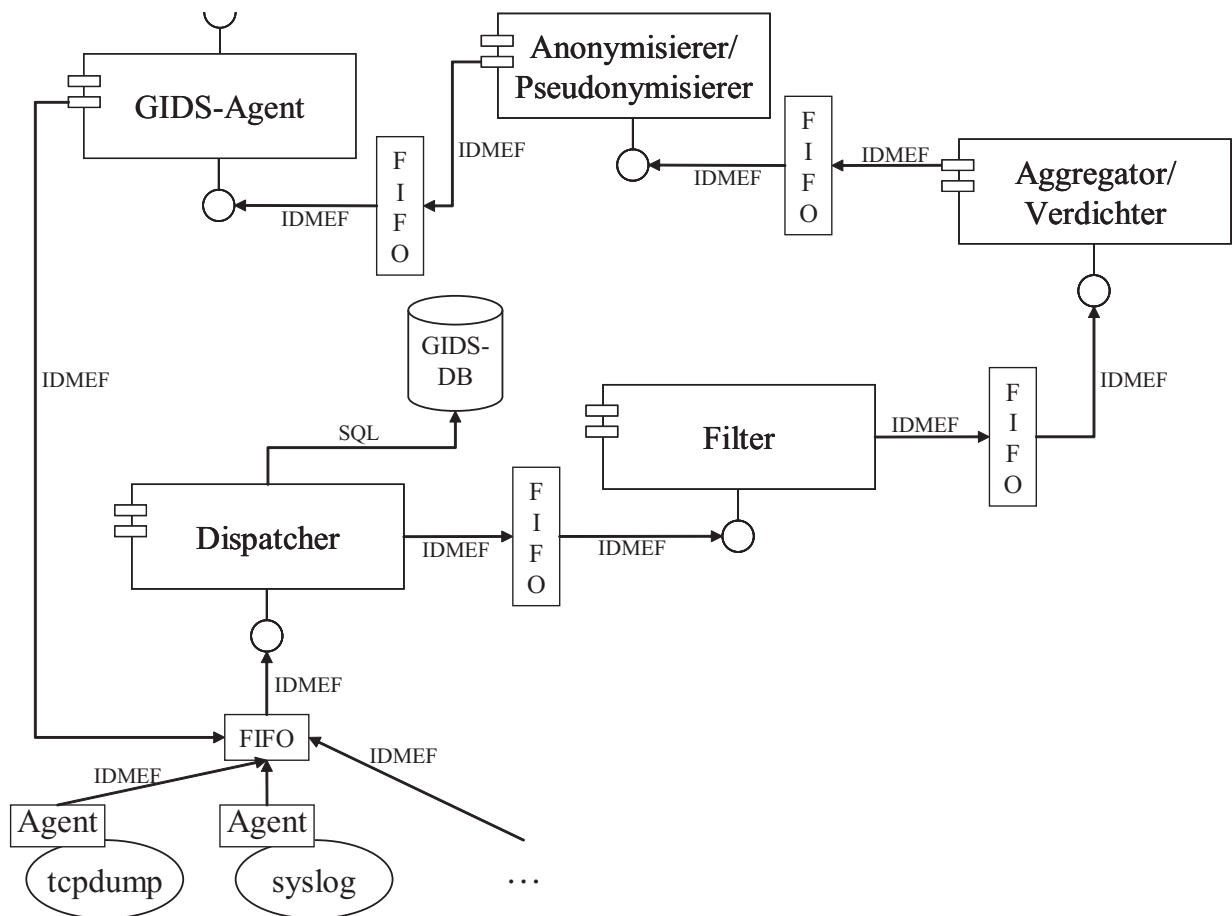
GIDS-Agent

Anonymisierer/
Pseudonymisierer

IDMEF

F
I
F
O

IDMEF

F
I
F
O

IDMEF

IDMEF

Aggregator/
Verdichter

IDMEF

GIDS-
DB

SQL

Filter

IDMEF

F
I
F
O

IDMEF

Dispatcher

IDMEF

F
I
F
O

IDMEF

IDMEF

FIFO

IDMEF

IDMEF

Agent

Agent

tcpdump

syslog

…